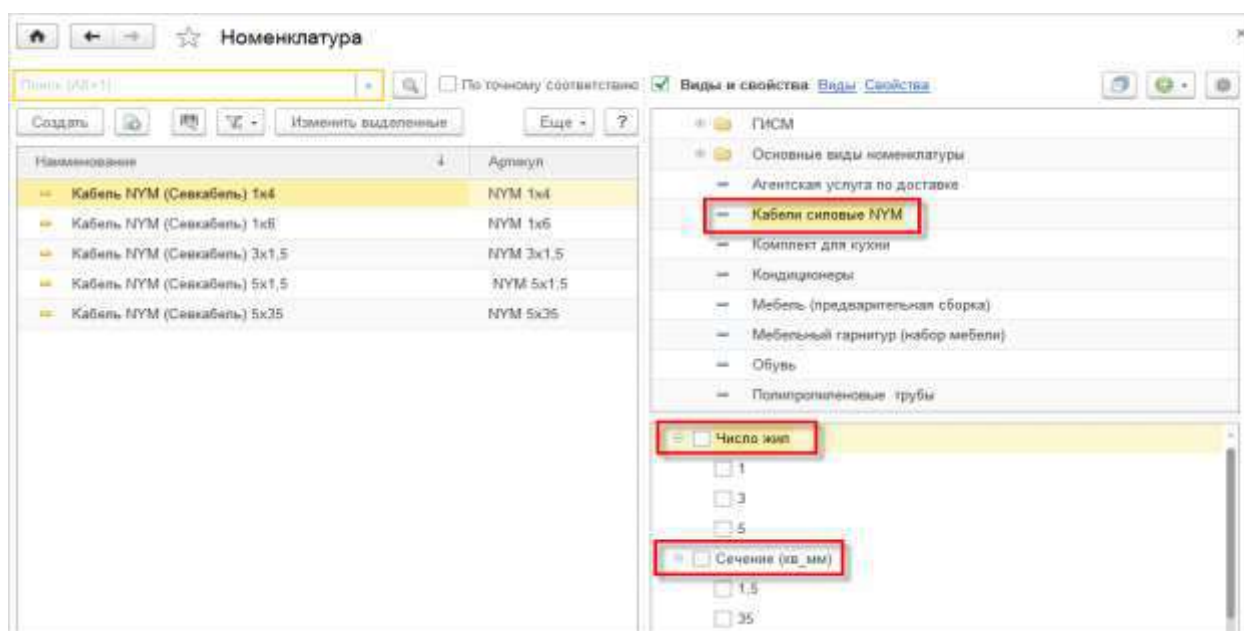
Номенклатура

Поиск (Alt+1)

По точному соответствию

Виды и свойства Виды Свойства

Создать

Изменить выделенные

Еще

?

| Наименование | Артикул |
|---|---|
| Кабель NYM (Севкабель) 1x4 | NYM 1x4 |
| Кабель NYM (Севкабель) 1x6 | NYM 1x6 |
| Кабель NYM (Севкабель) 3x1,5 | NYM 3x1,5 |
| Кабель NYM (Севкабель) 5x1,5 | NYM 5x1,5 |
| Кабель NYM (Севкабель) 5x35 | NYM 5x35 |

ГИСМ
Основные виды номенклатуры
Агентская услуга по доставке
Кабели силовые NYM
Комплект для кухни
Кондиционеры
Мебель (предварительная сборка)
Мебельный гарнитур (набор мебели)
Обувь
Полипропиленовые трубы

Число жил
1
3
5
Сечение (кв_мм)
1,5
35